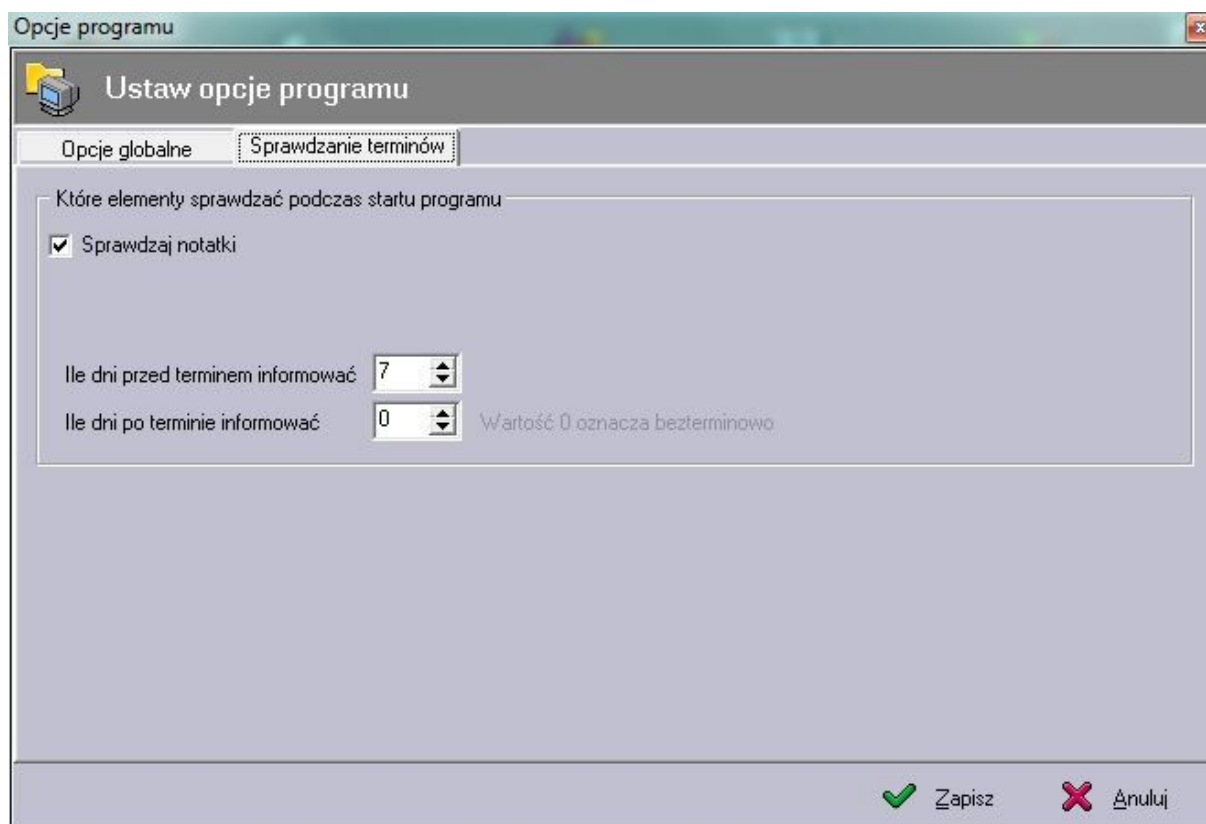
Opcje programu

Ustaw opcje programu

Opcje globalne

Sprawdzanie terminów

Które elementy sprawdzać podczas startu programu

Sprawdzaj notatki

Ile dni przed terminem informować 7

Ile dni po terminie informować 0

Wartość 0 oznacza bezterminowo

Zapisz

Anuluj